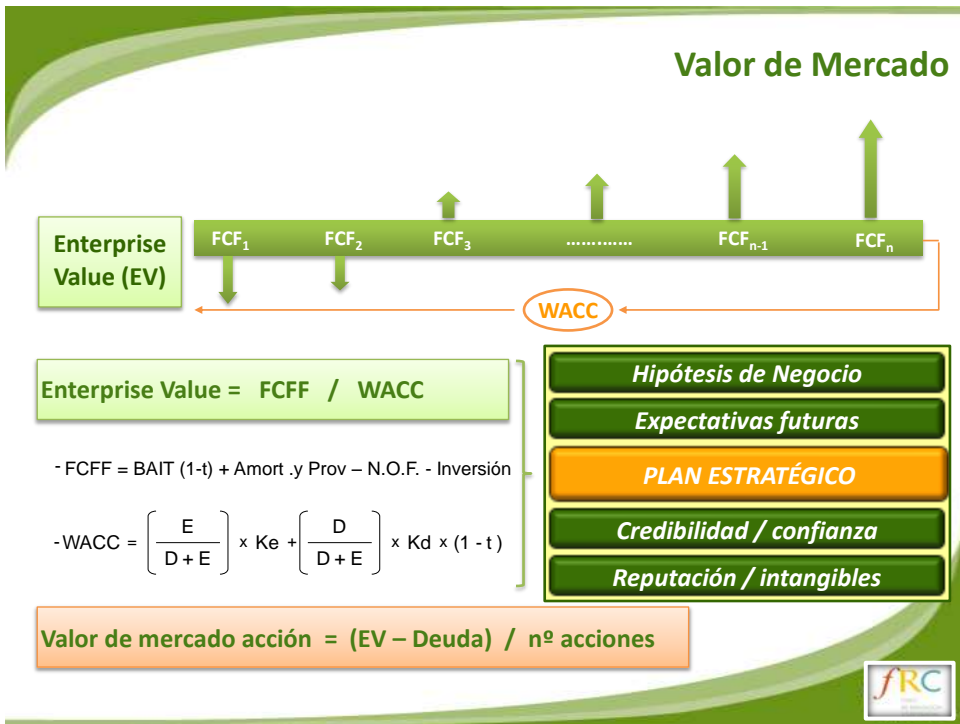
Valor de Mercado

Enterprise Value (EV)

$FCF_1$ $FCF_2$ $FCF_3$ ………… $FCF_{n-1}$ $FCF_n$

WACC

Enterprise Value = FCFF / WACC

- FCFF = BAIT (1-t) + Amort .y Prov – N.O.F. - Inversión

- WACC = $\left(\frac{E}{D+E}\right)$ x Ke + $\left(\frac{D}{D+E}\right)$ x Kd x (1 - t )

Hipótesis de Negocio

Expectativas futuras

PLAN ESTRATÉGICO

Credibilidad / confianza

Reputación / intangibles

Valor de mercado acción = (EV – Deuda) / nº acciones

fRC